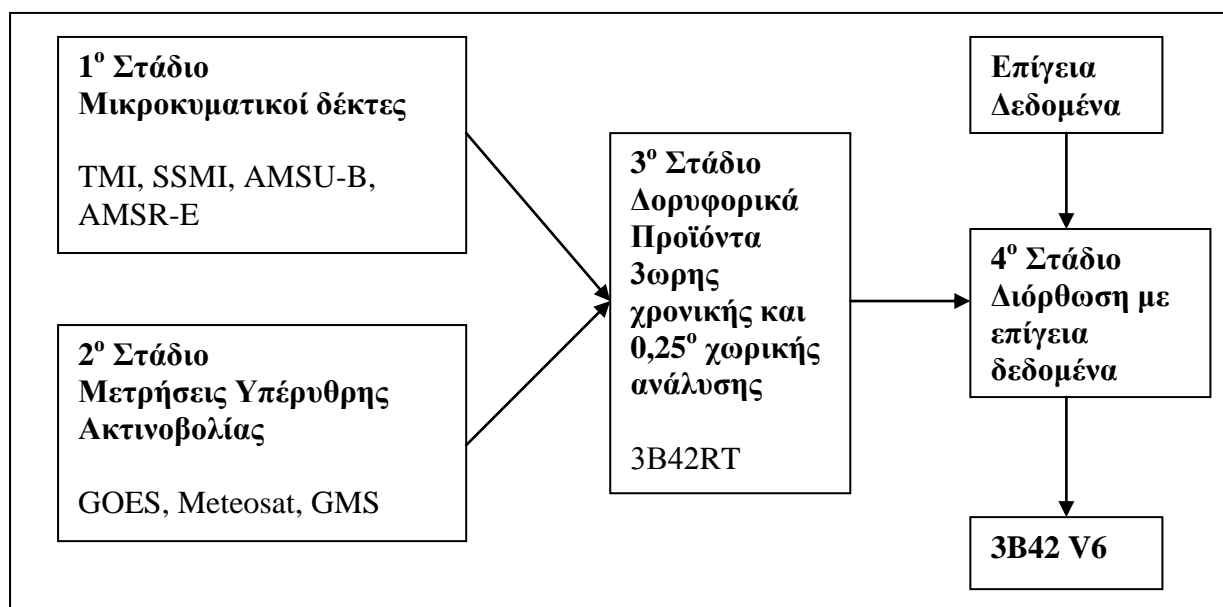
1$^o$ Στάδιο
Μικροκυματικοί δέκτες

TMI, SSMI, AMSU-B, AMSR-E

2$^o$ Στάδιο
Μετρήσεις Υπέρυθρης Ακτινοβολίας

GOES, Meteosat, GMS

3$^o$ Στάδιο
Δορυφορικά Προϊόντα 3ωρης χρονικής και 0,25$^o$ χωρικής ανάλυσης

3B42RT

Επίγεια Δεδομένα

4$^o$ Στάδιο
Διόρθωση με επίγεια δεδομένα

3B42 V6